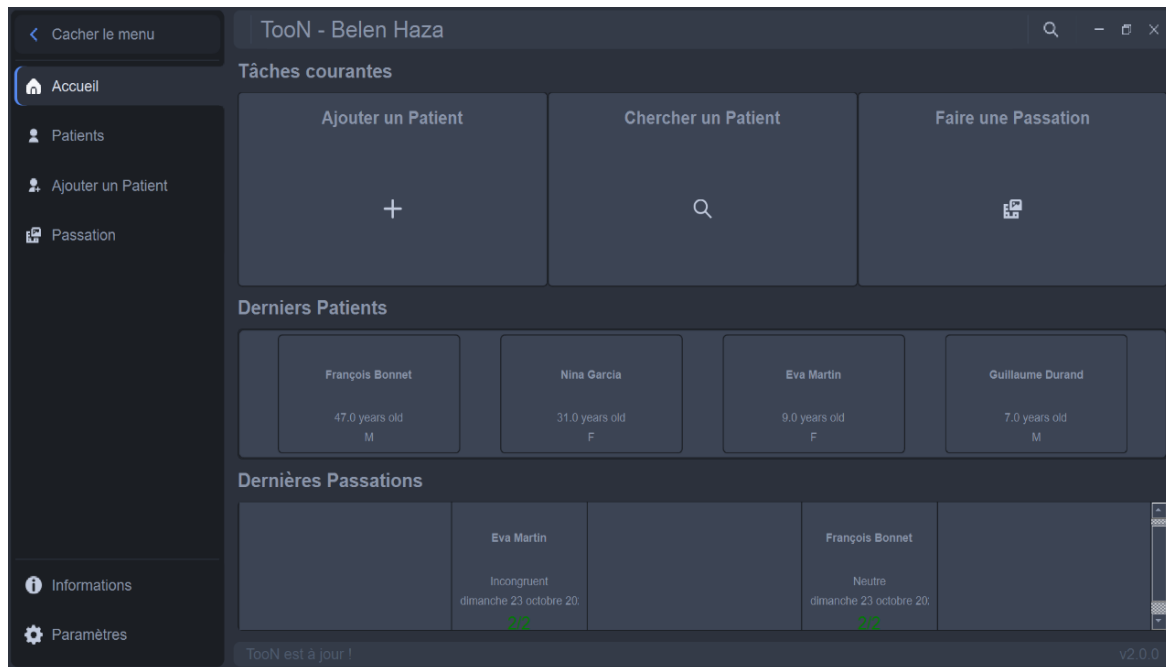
Cacher le menu

Accueil

Patients

Ajouter un Patient

Passation

Informations

Paramètres

TooN - Belen Haza

Tâches courantes

Ajouter un Patient

+

Chercher un Patient

Faire une Passation

Derniers Patients

François Bonnet
47.0 years old
M

Nina Garcia
31.0 years old
F

Eva Martin
9.0 years old
F

Guillaume Durand
7.0 years old
M

Dernières Passations

Eva Martin
Incongruent
dimanche 23 octobre 20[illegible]
2/2

François Bonnet
Neutre
dimanche 23 octobre 20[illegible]
2/2

TooN est à jour !

v2.0.0